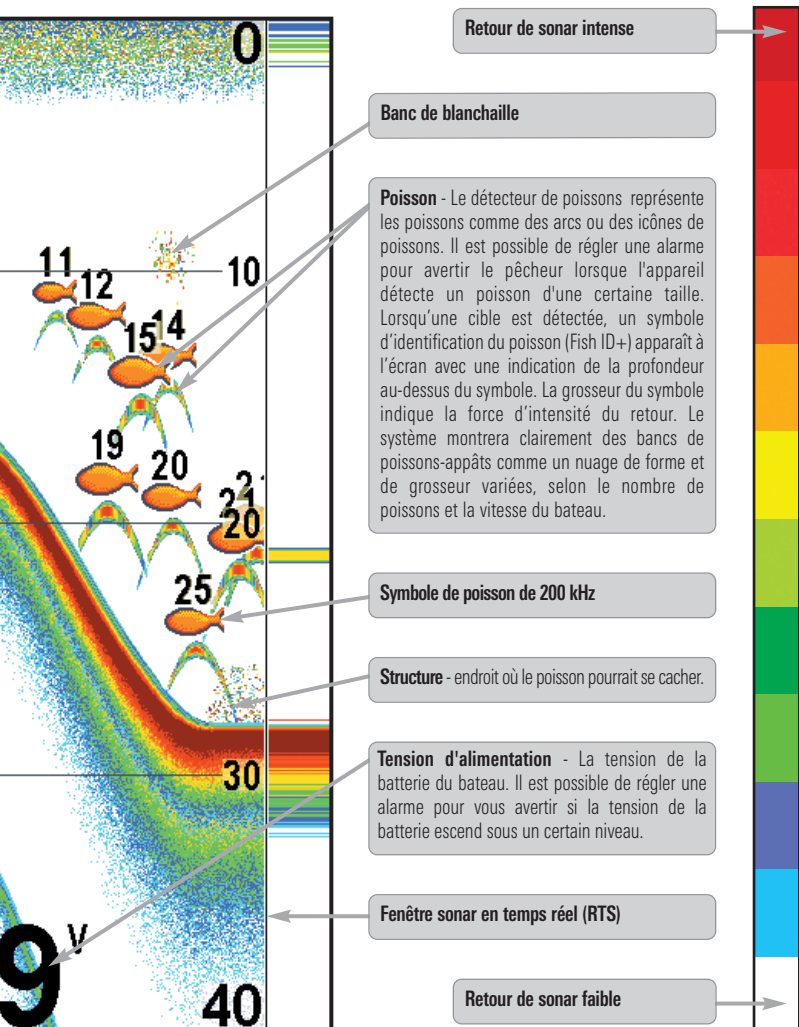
0

10

30

40

11
12
15
14
19
20
21
20
25

9 V

Retour de sonar intense

Banc de blanchaille

**Poisson** - Le détecteur de poissons représente les poissons comme des arcs ou des icônes de poissons. Il est possible de régler une alarme pour avertir le pêcheur lorsque l'appareil détecte un poisson d'une certaine taille. Lorsqu'une cible est détectée, un symbole d'identification du poisson (Fish ID+) apparaît à l'écran avec une indication de la profondeur au-dessus du symbole. La grosseur du symbole indique la force d'intensité du retour. Le système montrera clairement des bancs de poissons-appâts comme un nuage de forme et de grosseur variées, selon le nombre de poissons et la vitesse du bateau.

Symbole de poisson de 200 kHz

**Structure** - endroit où le poisson pourrait se cacher.

**Tension d'alimentation** - La tension de la batterie du bateau. Il est possible de régler une alarme pour vous avertir si la tension de la batterie escend sous un certain niveau.

Fenêtre sonar en temps réel (RTS)

Retour de sonar faible